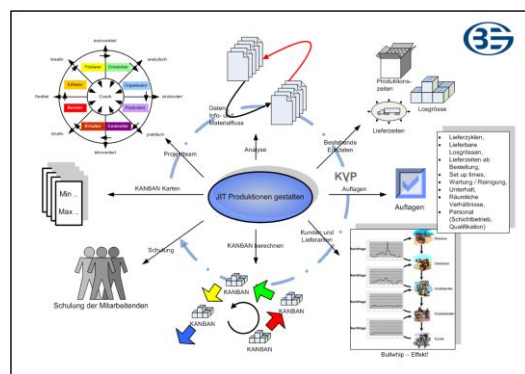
JIT Produktionen gestalten

Projektteam

Analyse

Daten-, Info- und Materialflüsse

Bestehende Kapazitäten

Produktionszeiten

Losgrösse

Lieferzeiten

KVP

Auflagen

Auflagen

- Lieferzyklen,
- Lieferbare Losgrössen,
- Lieferzeiten ab Bestellung,
- Set up times,
- Wartung / Reinigung,
- Unterhalt,
- Räumliche Verhältnisse,
- Personal (Schichtbetrieb, Qualifikation)

KANBAN Karten

Min ...

Max ...

Kunden und Lieferanten

KANBAN berechnen

Schulung

Schulung der Mitarbeitenden

KANBAN

KANBAN

KANBAN

KANBAN

Bullwhip – Effekt!

Coach

Förderer

Entwickler

Organisator

Produzent

Kontrolleur

Erhalter

Berater

Schöpfer

extrovertiert

analytisch

strukturiert

praktisch

introvertiert

intuitiv

flexibel

kreativ